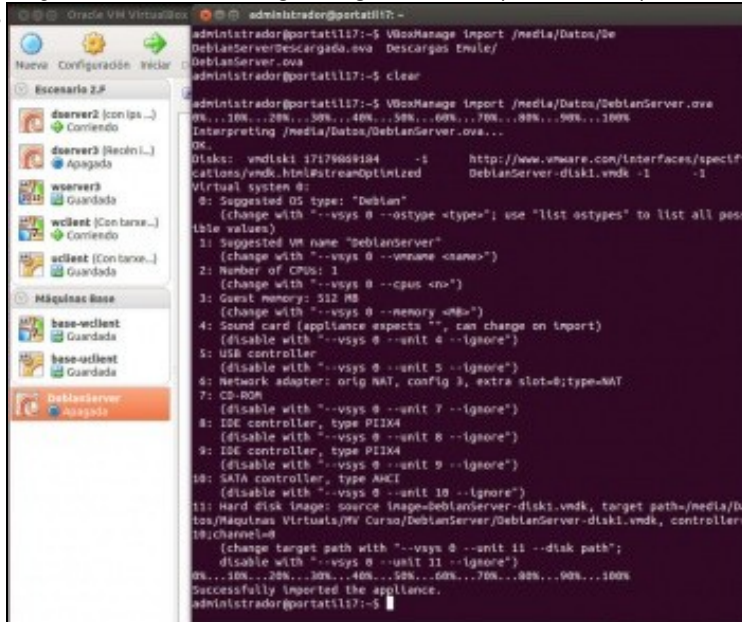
Oracle VM VirtualBox
administrador@portatil17: ~

Nueva Configuración Iniciar

Escenario 2.F

dserver2 (con ips ...)
Corriendo

dserver3 (Recién i...)
Apagada

wserver3
Guardada

wclient (Con tarse...)
Corriendo

uclient (Con tarse...)
Guardada

Máquinas Base

base-wclient
Guardada

base-uclient
Guardada

DebianServer
Apagada

administrador@portatil17:~$ VBoxManage import /media/Datos/De
DebianServerDescargada.ova Descargas Emule/
DebianServer.ova
administrador@portatil17:~$ clear

administrador@portatil17:~$ VBoxManage import /media/Datos/DebianServer.ova
0%...10%...20%...30%...40%...50%...60%...70%...80%...90%...100%
Interpreting /media/Datos/DebianServer.ova...
OK.
Disks: vmdisk1 17179869184 -1 http://www.vmware.com/interfaces/specifications/vmdk.html#streamOptimized DebianServer-disk1.vmdk -1 -1
Virtual system 0:
 0: Suggested OS type: "Debian"
 (change with "--vsys 0 --ostype <type>"; use "list ostypes" to list all possible values)
 1: Suggested VM name "DebianServer"
 (change with "--vsys 0 --vmname <name>")
 2: Number of CPUs: 1
 (change with "--vsys 0 --cpus <n>")
 3: Guest memory: 512 MB
 (change with "--vsys 0 --memory <MB>")
 4: Sound card (appliance expects "", can change on import)
 (disable with "--vsys 0 --unit 4 --ignore")
 5: USB controller
 (disable with "--vsys 0 --unit 5 --ignore")
 6: Network adapter: orig NAT, config 3, extra slot=0;type=NAT
 7: CD-ROM
 (disable with "--vsys 0 --unit 7 --ignore")
 8: IDE controller, type PIIX4
 (disable with "--vsys 0 --unit 8 --ignore")
 9: IDE controller, type PIIX4
 (disable with "--vsys 0 --unit 9 --ignore")
10: SATA controller, type AHCI
 (disable with "--vsys 0 --unit 10 --ignore")
11: Hard disk image: source image=DebianServer-disk1.vmdk, target path=/media/Datos/Maquinas Virtuals/MV Curso/DebianServer/DebianServer-disk1.vmdk, controller=10;channel=0
 (change target path with "--vsys 0 --unit 11 --disk path";
 disable with "--vsys 0 --unit 11 --ignore")
0%...10%...20%...30%...40%...50%...60%...70%...80%...90%...100%
Successfully imported the appliance.
administrador@portatil17:~$